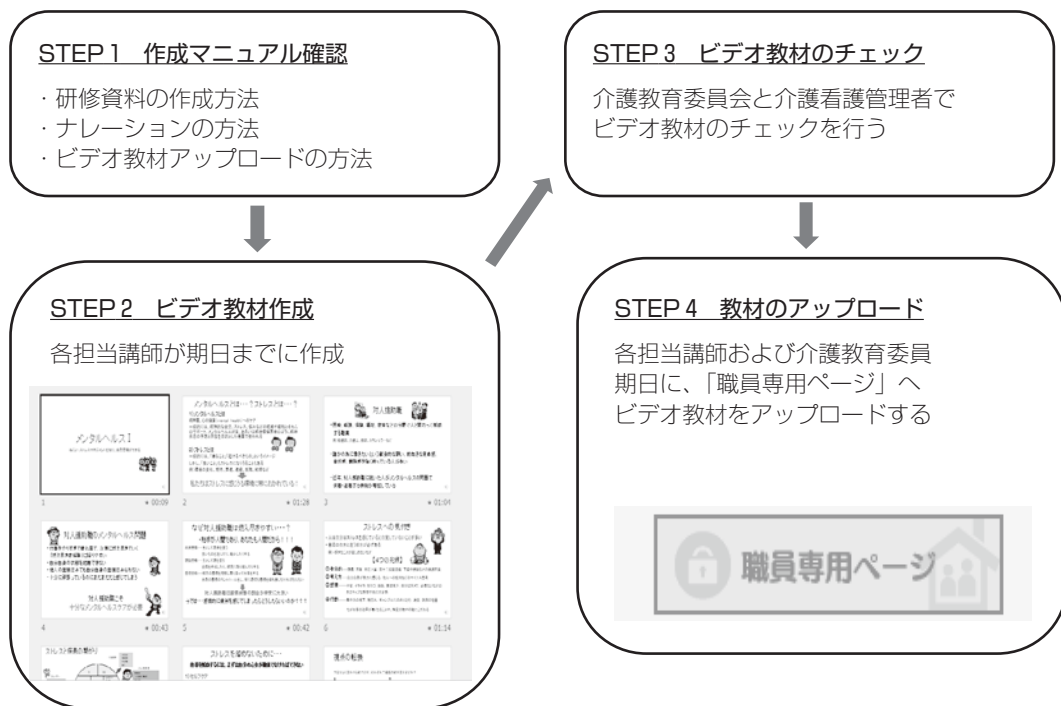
STEP 1　作成マニュアル確認

・研修資料の作成方法
・ナレーションの方法
・ビデオ教材アップロードの方法

STEP 2　ビデオ教材作成

各担当講師が期日までに作成

メンタルヘルスⅠ

1 ★ 00:09

メンタルヘルスとは・・・？ストレスとは・・・？

2 ★ 01:28

対人援助職

3 ★ 01:04

対人援助職のメンタルヘルス問題

対人援助職こそ
やはりメンタルヘルスケアが必要

4 ★ 00:43

なぜ対人援助職は燃え尽きやすい・・・？

5 ★ 00:42

ストレスへの気付き

【4つの視点】

6 ★ 01:14

ストレス反応の現れ方

ストレスを溜めないために・・・

理念の転換

STEP 3　ビデオ教材のチェック

介護教育委員会と介護看護管理者で
ビデオ教材のチェックを行う

STEP 4　教材のアップロード

各担当講師および介護教育委員
期日に、「職員専用ページ」へ
ビデオ教材をアップロードする

職員専用ページ